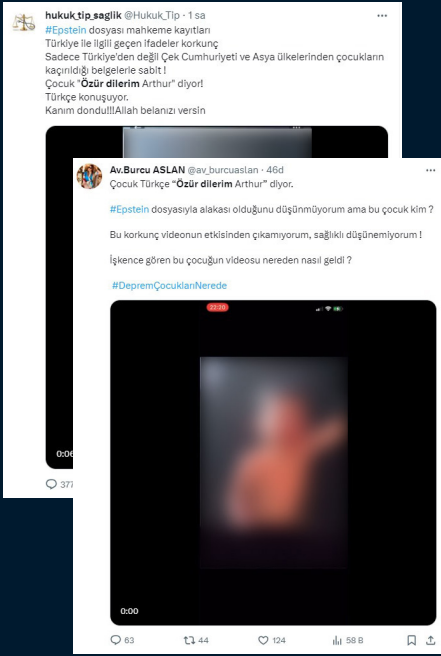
hukuk_tip_saglik @Hukuk_Tip · 1 sa
#Epstein dosyası mahkeme kayıtları
Türkiye ile ilgili geçen ifadeler korkunç
Sadece Türkiye'den değil Çek Cumhuriyeti ve Asya ülkelerinden çocukların kaçırıldığı belgelerle sabit !
Çocuk "Özür dilerim Arthur" diyor!
Türkçe konuşuyor.
Kanım dondu!!!Allah belanızı versin

0:06

377

Av.Burcu ASLAN @av_burcuaslan · 46d
Çocuk Türkçe "Özür dilerim Arthur" diyor.

#Epstein dosyasıyla alakası olduğunu düşünmüyorum ama bu çocuk kim ?

Bu korkunç videonun etkisinden çıkamıyorum, sağlıklı düşünemiyorum !

İşkence gören bu çocuğun videosu nereden nasıl geldi ?

#DepremÇocuklarıNerede

22:20

0:00

63 44 124 58 B